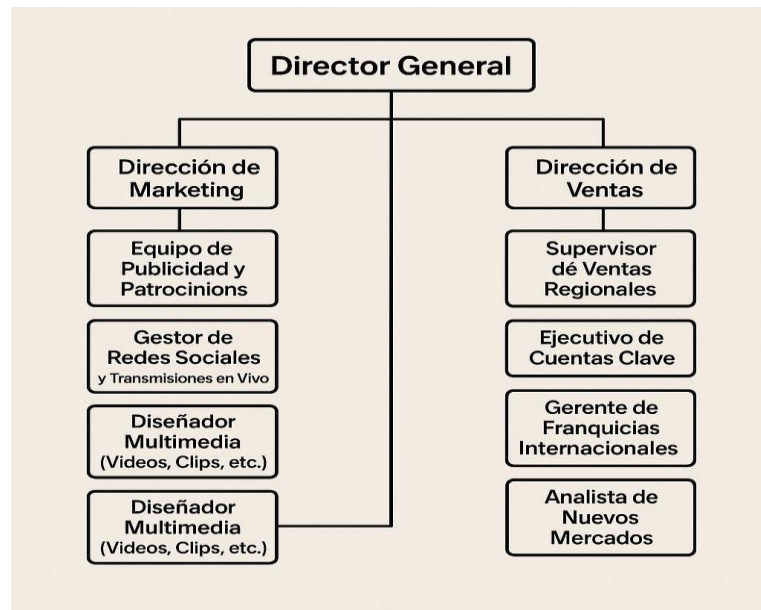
Director General

Dirección de Marketing

Equipo de Publicidad y Patrocinions

Gestor de Redes Sociales y Transmisiones en Vivo

Diseñador Multimedia (Videos, Clips, etc.)

Diseñador Multimedia (Videos, Clips, etc.)

Dirección de Ventas

Supervisor dé Ventas Regionales

Ejecutivo de Cuentas Clave

Gerente de Franquicias Internacionales

Analista de Nuevos Mercados